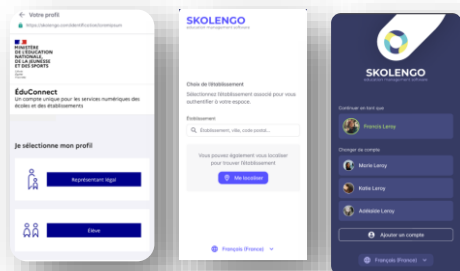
← Votre profil

https://skolengo.com/identification/eleve

MINISTÈRE DE L'ÉDUCATION NATIONALE, DE LA JEUNESSE ET DES SPORTS

Liberté Égalité Fraternité

ÉduConnect

Un compte unique pour les services numériques des écoles et des établissements

Je sélectionne mon profil

Représentant légal

Élève

SKOLENGO

Education management software

Choix de l'établissement

Sélectionnez l'établissement associé pour vous authentifier à votre espace.

Établissement

Établissement, ville, code postal...

Vous pouvez également vous localiser pour trouver l'établissement

Me localiser

Français (France)

SKOLENGO

Education management software

Continuer en tant que

Francis Leroy

Changer de compte

Marie Leroy

Katie Leroy

Adélaïde Leroy

Ajouter un compte

Français (France)